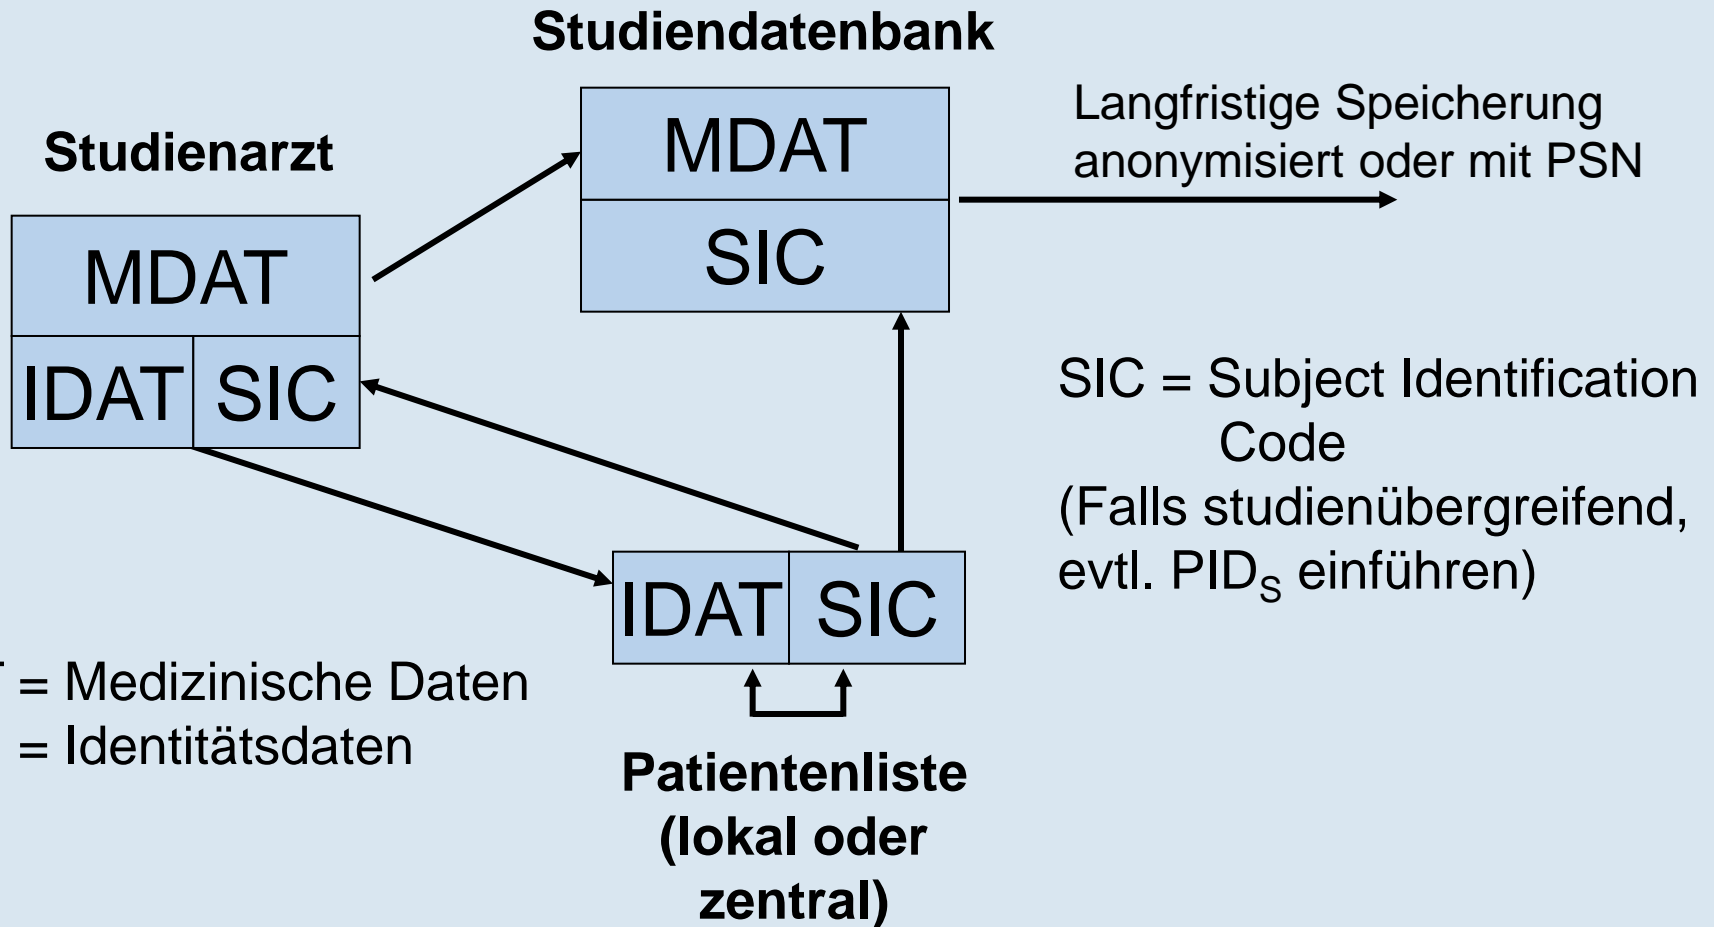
Studiendatenbank

Studienarzt

MDAT

SIC

Langfristige Speicherung anonymisiert oder mit PSN

MDAT

IDAT SIC

SIC = Subject Identification Code
(Falls studienübergreifend, evtl. $PID_S$ einführen)

IDAT SIC

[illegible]T = Medizinische Daten
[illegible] = Identitätsdaten

Patientenliste (lokal oder zentral)